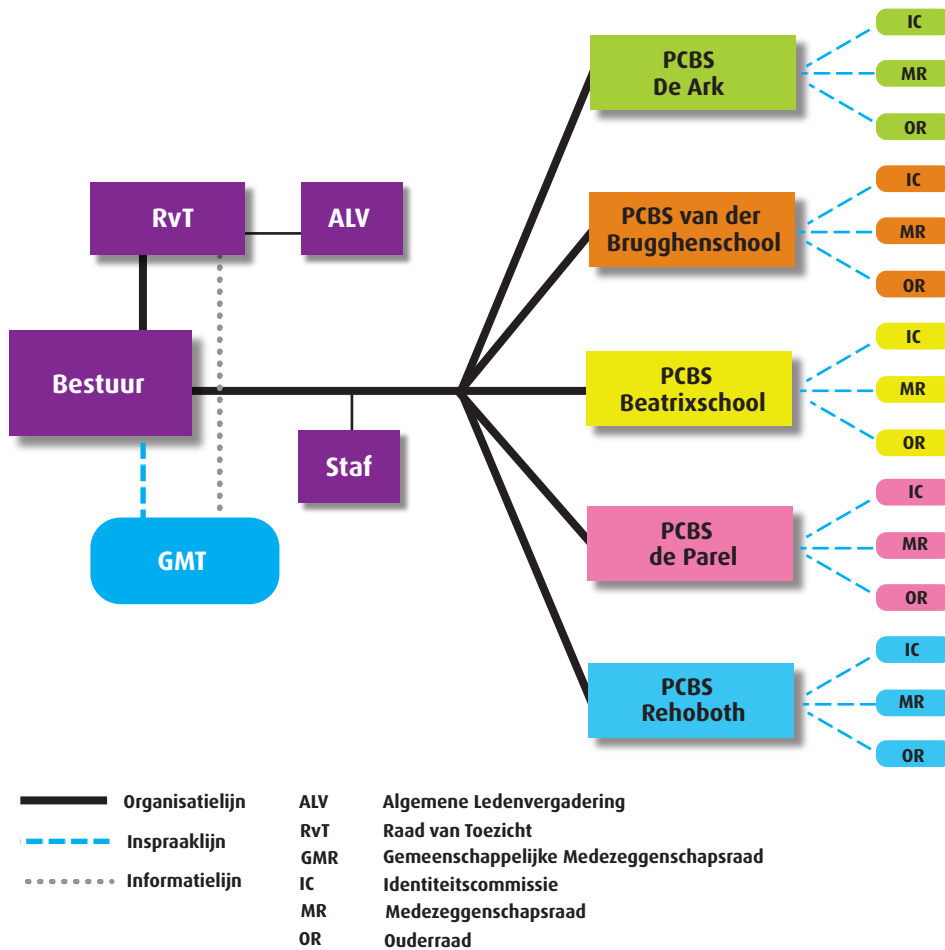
RvT

ALV

Bestuur

Staf

GMT

PCBS De Ark

IC
MR
OR

PCBS van der Brugghenschool

IC
MR
OR

PCBS Beatrixschool

IC
MR
OR

PCBS de Parel

IC
MR
OR

PCBS Rehoboth

IC
MR
OR

Organisatielijn
Inspraaklijn
Informatielijn

ALV Algemene Ledenvergadering
RvT Raad van Toezicht
GMR Gemeenschappelijke Medezeggenschapsraad
IC Identiteitscommissie
MR Medezeggenschapsraad
OR Ouderraad